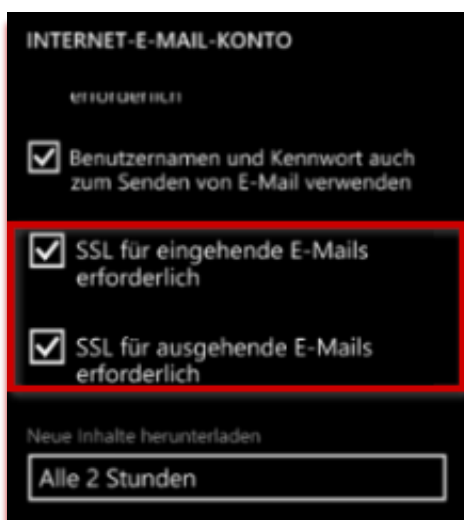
INTERNET-E-MAIL-KONTO

erforderlich

Benutzernamen und Kennwort auch zum Senden von E-Mail verwenden

SSL für eingehende E-Mails erforderlich

SSL für ausgehende E-Mails erforderlich

Neue Inhalte herunterladen

Alle 2 Stunden